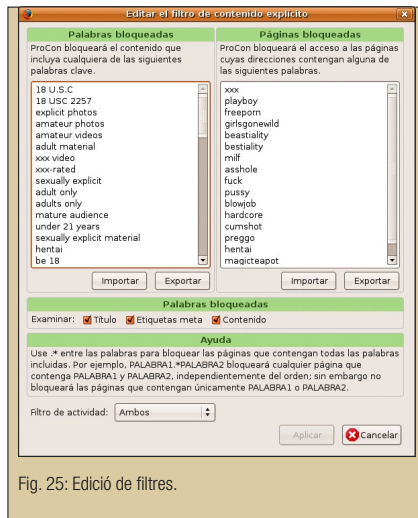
Editar el filtro de contenido explícito

Palabras bloqueadas
ProCon bloqueará el contenido que incluya cualquiera de las siguientes palabras clave.

18 U.S.C
18 USC 2257
explicit photos
amateur photos
amateur videos
adult material
xxx video
xxx-rated
sexually explicit
adult only
adults only
mature audience
under 21 years
sexually explicit material
hentai
be 18

Importar Exportar

Páginas bloqueadas
ProCon bloqueará el acceso a las páginas cuyas direcciones contengan alguna de las siguientes palabras.

xxx
playboy
freeporn
girlsgonewild
beastiality
bestiality
milf
asshole
fuck
pussy
blowjob
hardcore
cumshot
preggo
hentai
magicteapot

Importar Exportar

Palabras bloqueadas
Examinar: Título Etiquetas meta Contenido

Ayuda
Use .* entre las palabras para bloquear las páginas que contengan todas las palabras incluidas. Por ejemplo, PALABRA1.*PALABRA2 bloqueará cualquier página que contenga PALABRA1 y PALABRA2, independientemente del orden; sin embargo no bloqueará las páginas que contengan únicamente PALABRA1 o PALABRA2.

Filtro de actividad: Ambos

Aplicar Cancelar

Fig. 25: Edició de filtres.